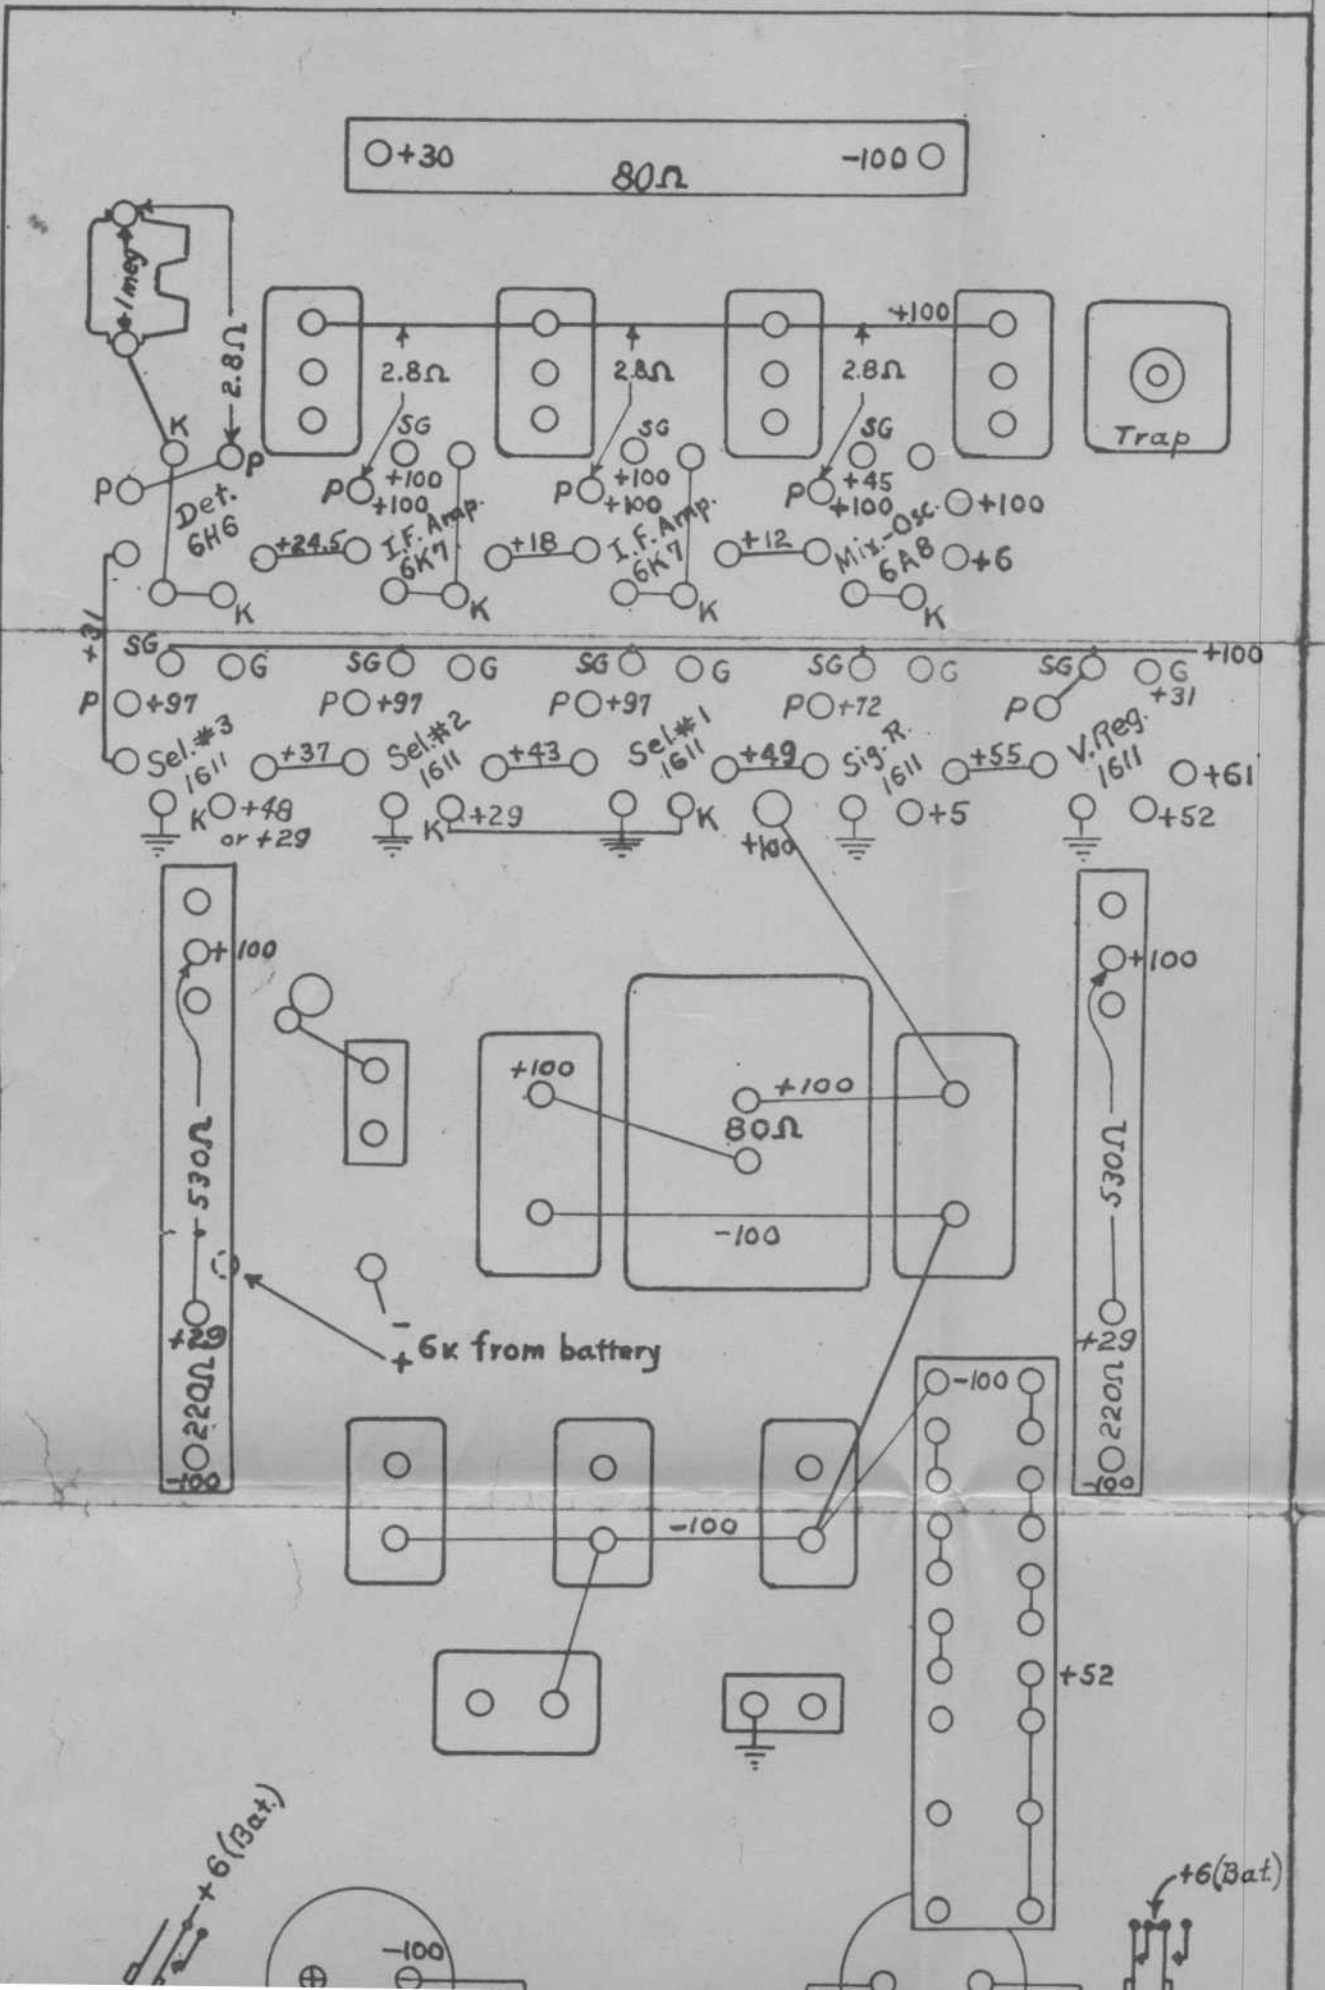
+30
80Ω
-100

1 meg
2.8Ω
+100
2.8Ω
2.8Ω
2.8Ω
Trap

K
P
P
Det. 6H6
K
SG
P +100 +100
I.F. Amp. 6K7
K
SG
P +100 +100
I.F. Amp. 6K7
K
SG
P +45 +100
Mix.-Osc. 6A8
+100
+6
K
+24.5
+18
+12

+31
SG
G
SG
G
SG
G
SG
G
SG
G
+100
P +97
P +97
P +97
P +72
P
+31
Sel. #3 1611
+37
Sel. #2 1611
+43
Sel. #1 1611
+49
Sig. R. 1611
+55
V. Reg. 1611
+61
K +48 or +29
K +29
K
+100
+5
+52

+100
530Ω
+29
220Ω
-100

+100
530Ω
+29
220Ω
-100

+100
+100
80Ω
-100

-
+ 6v from battery

-100
-100
+52

+6 (Bat.)
-100
+6 (Bat.)